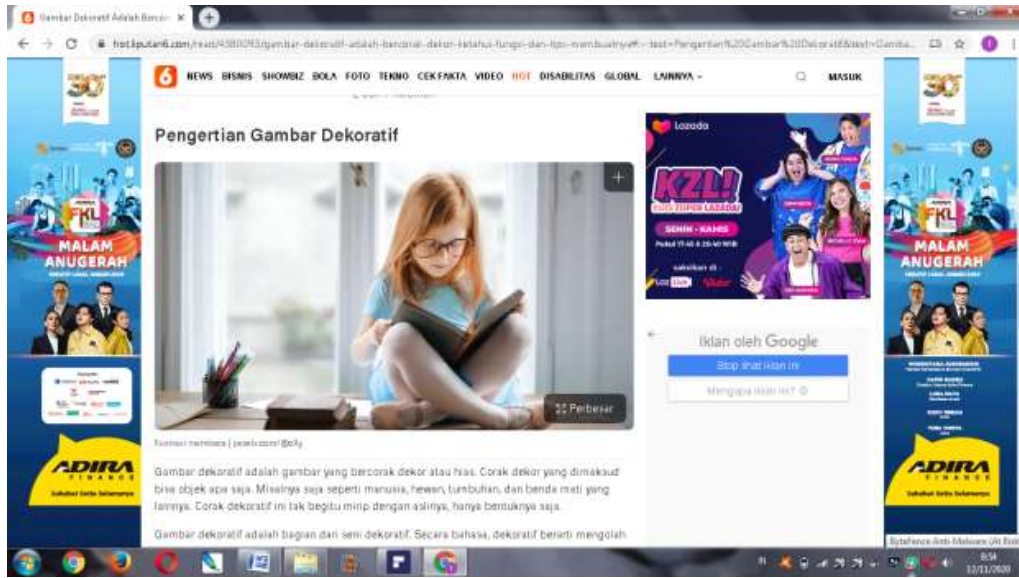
Gambar Dekoratif Adalah Bercor ×

hot.liputan6.com/read/4380293/gambar-dekoratif-adalah-bercorak-dekor-ketahui-fungsi-dan-tips-membuatnya

NEWS BISNIS SHOWBIZ BOLA FOTO TEKNO CEK FAKTA VIDEO HOT DISABILITAS GLOBAL LAINNYA MASUK

Pengertian Gambar Dekoratif

Perbesar

Ilustrasi membaca | pexels.com/@cAj

Gambar dekoratif adalah gambar yang bercorak dekor atau hias. Corak dekor yang dimaksud bisa objek apa saja. Misalnya saja seperti manusia, hewan, tumbuhan, dan benda mati yang lainnya. Corak dekoratif ini tak begitu mirip dengan aslinya, hanya bentuknya saja.

Gambar dekoratif adalah bagian dari seni dekoratif. Secara bahasa, dekoratif berarti mengolah

Lazada

KZL!

SENIN - KAMIS

Iklan oleh Google

Stop lihat iklan ini

Mengapa iklan ini?

30

FKL

MALAM ANUGERAH

ADIRA FINANCE

Sahabat Setia Selamanya

Bytefence Anti-Malware (At Rest)

8:54
12/11/2020